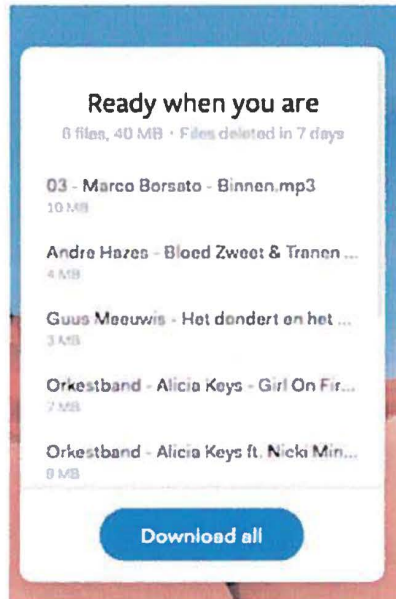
Ready when you are

6 files, 40 MB · Files deleted in 7 days

03 - Marco Borsato - Binnen.mp3
10 MB

Andre Hazes - Bloed Zweet & Tranen ...
4 MB

Guus Meeuwis - Het dondert en het ...
3 MB

Orkestband - Alicia Keys - Girl On Fir...
7 MB

Orkestband - Alicia Keys ft. Nicki Min...
8 MB

Download all